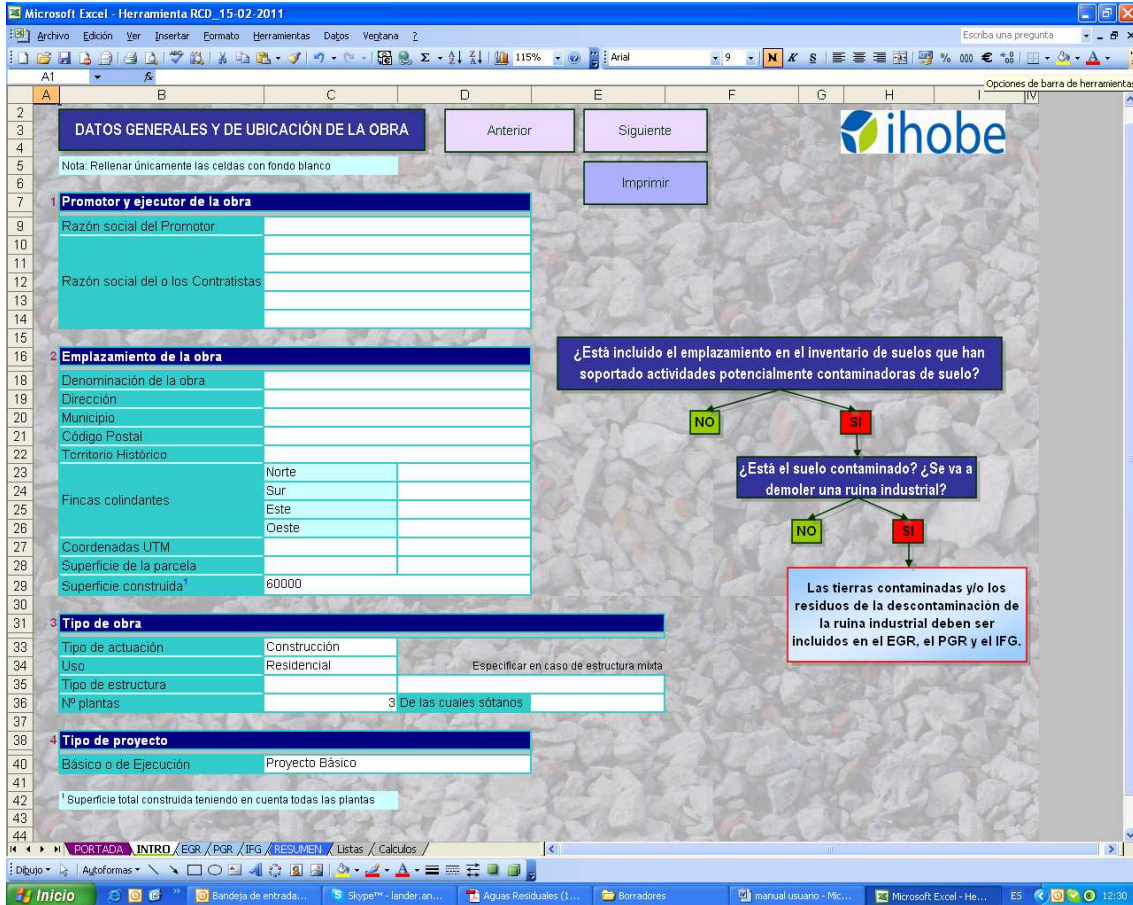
Microsoft Excel - Herramienta RCD_15-02-2011

Archivo Edición Ver Insertar Formato Herramientas Datos Ventana ?

Escriba una pregunta

115% Arial 9 N K S % 000 €

Opciones de barra de herramientas

A1 fx

A B C D E F G H I

DATOS GENERALES Y DE UBICACIÓN DE LA OBRA

Anterior

Siguiente

Imprimir

ihobe

Nota: Rellenar únicamente las celdas con fondo blanco

1 Promotor y ejecutor de la obra

Razón social del Promotor

Razón social del o los Contratistas

2 Emplazamiento de la obra

Denominación de la obra

Dirección

Municipio

Código Postal

Territorio Histórico

| Fincas colindantes | Norte | |
|---|---|---|
| | Sur | |
| | Este | |
| | Oeste | |

Coordenadas UTM

Superficie de la parcela

Superficie construida$^1$ 60000

3 Tipo de obra

Tipo de actuación Construcción

Uso Residencial Especificar en caso de estructura mixta

Tipo de estructura

Nº plantas 3 De las cuales sótanos

4 Tipo de proyecto

Básico o de Ejecución Proyecto Básico

$^1$ Superficie total construida teniendo en cuenta todas las plantas

¿Está incluido el emplazamiento en el inventario de suelos que han soportado actividades potencialmente contaminadoras de suelo?

NO

SI

¿Está el suelo contaminado? ¿Se va a demoler una ruina industrial?

NO

SI

Las tierras contaminadas y/o los residuos de la descontaminación de la ruina industrial deben ser incluidos en el EGR, el PGR y el IFG.

PORTADA INTRO EGR PGR IFG RESUMEN Listas Calculos

Dibujo Autoformas

Inicio Bandeja de entrada... Skype™ - lander.an... Aguas Residuales (1... Borradores manual usuario - Mic... Microsoft Excel - He... ES 12:30